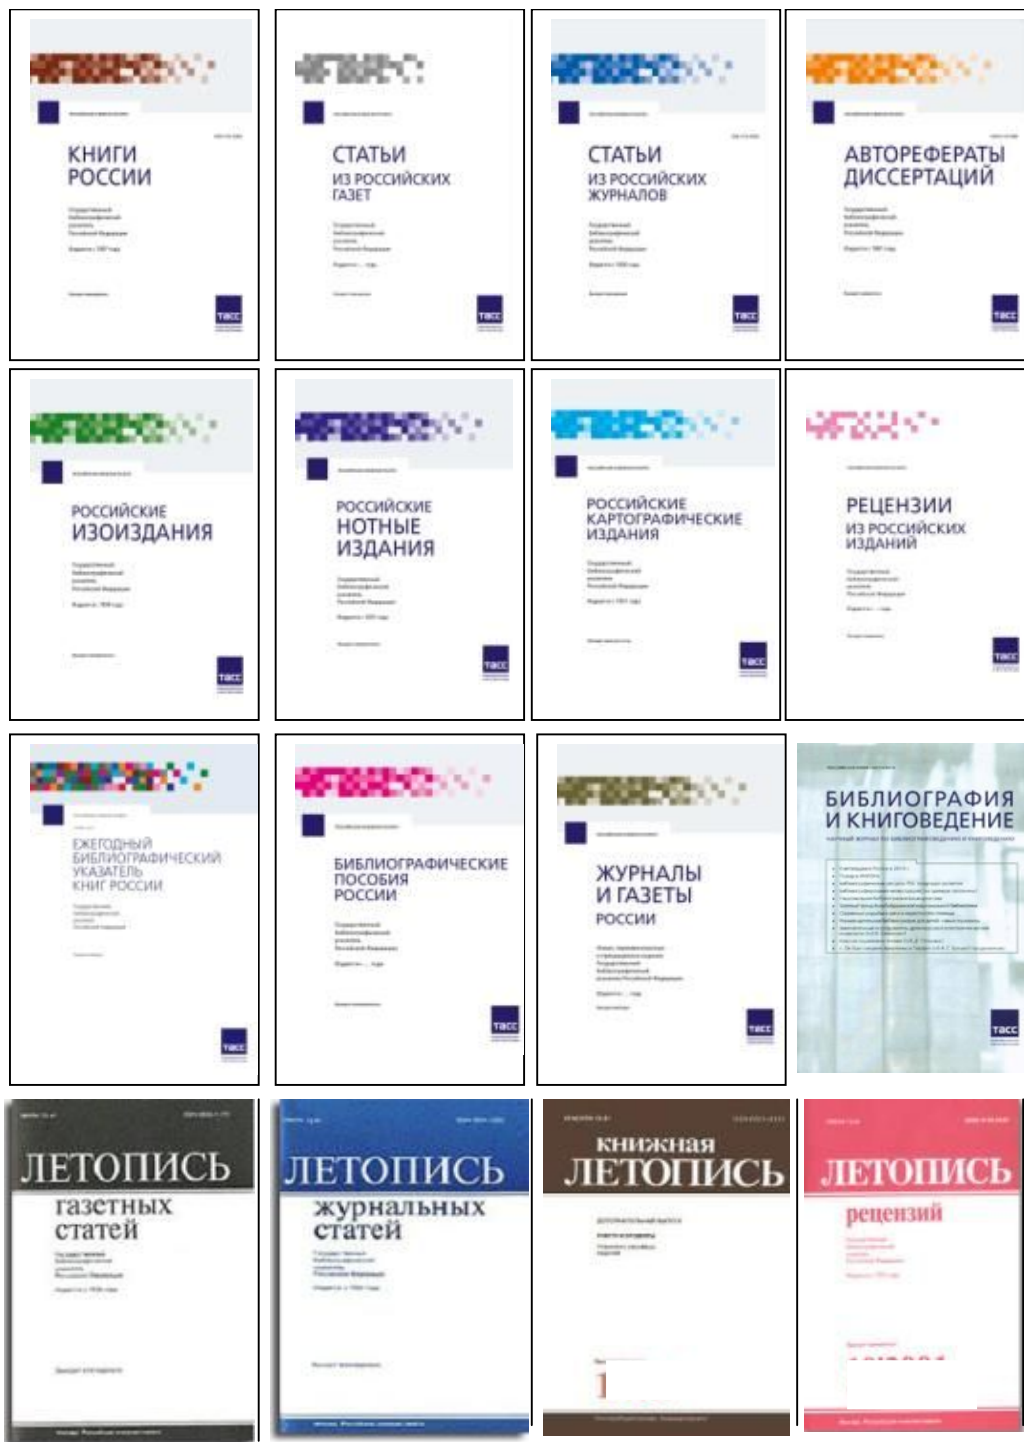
КНИГИ РОССИИ

ТАСС

СТАТЬИ ИЗ РОССИЙСКИХ ГАЗЕТ

ТАСС

СТАТЬИ ИЗ РОССИЙСКИХ ЖУРНАЛОВ

ТАСС

АВТОРЕФЕРАТЫ ДИССЕРТАЦИЙ

ТАСС

РОССИЙСКИЕ ИЗОИЗДАНИЯ

ТАСС

РОССИЙСКИЕ НОТНЫЕ ИЗДАНИЯ

ТАСС

РОССИЙСКИЕ КАРТОГРАФИЧЕСКИЕ ИЗДАНИЯ

ТАСС

РЕЦЕНЗИИ ИЗ РОССИЙСКИХ ИЗДАНИЙ

ТАСС

ЕЖЕГОДНЫЙ БИБЛИОГРАФИЧЕСКИЙ УКАЗАТЕЛЬ КНИГ РОССИИ

ТАСС

БИБЛИОГРАФИЧЕСКИЕ ПОСОБИЯ РОССИИ

ТАСС

ЖУРНАЛЫ И ГАЗЕТЫ РОССИИ

ТАСС

БИБЛИОГРАФИЯ И КНИГОВЕДЕНИЕ

ТАСС

ЛЕТОПИСЬ газетных статей

ЛЕТОПИСЬ журнальных статей

книжная ЛЕТОПИСЬ

ЛЕТОПИСЬ рецензий